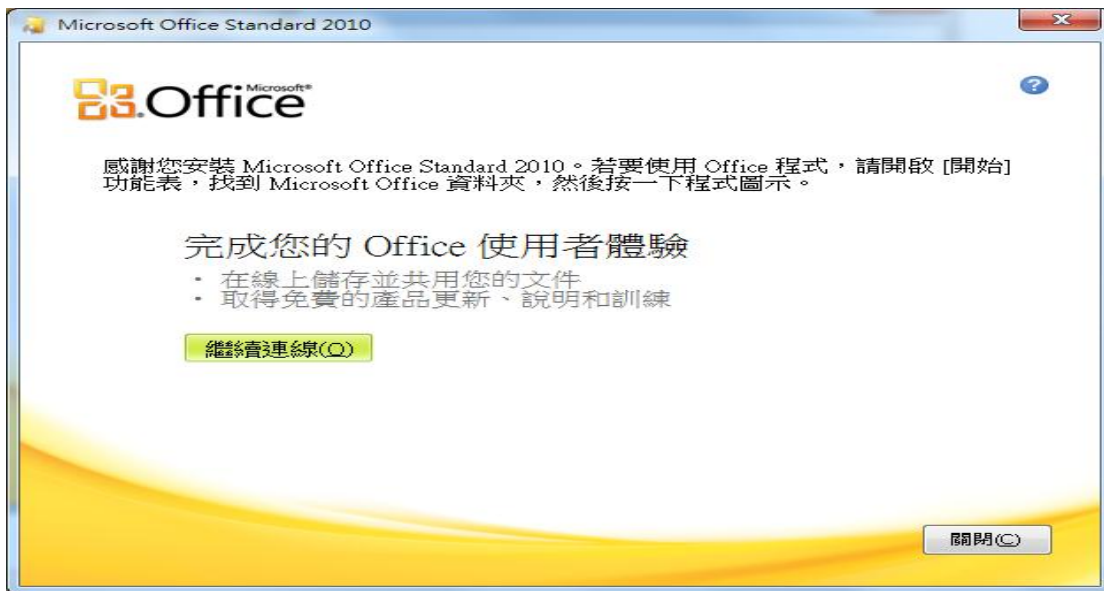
Microsoft Office Standard 2010

Microsoft® Office

感謝您安裝 Microsoft Office Standard 2010。若要使用 Office 程式，請開啟 [開始] 功能表，找到 Microsoft Office 資料夾，然後按一下程式圖示。

完成您的 Office 使用者體驗

· 在線上儲存並共用您的文件
· 取得免費的產品更新、說明和訓練

繼續連線(O)

關閉(C)